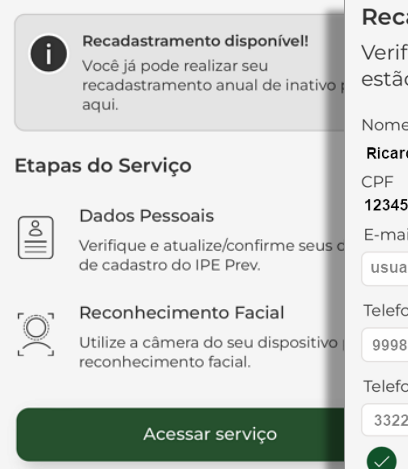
Recadastramento disponível!
Você já pode realizar seu recadastramento anual de inativo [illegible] aqui.

Etapas do Serviço

Dados Pessoais
Verifique e atualize/confirme seus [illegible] de cadastro do IPE Prev.

Reconhecimento Facial
Utilize a câmera do seu dispositivo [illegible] reconhecimento facial.

Acessar serviço

Reca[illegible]
Verif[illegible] estã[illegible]

Nome
Ricar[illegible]
CPF
12345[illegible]
E-mai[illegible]
usua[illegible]
Telefo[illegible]
9998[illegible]
Telefo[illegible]
3322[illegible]